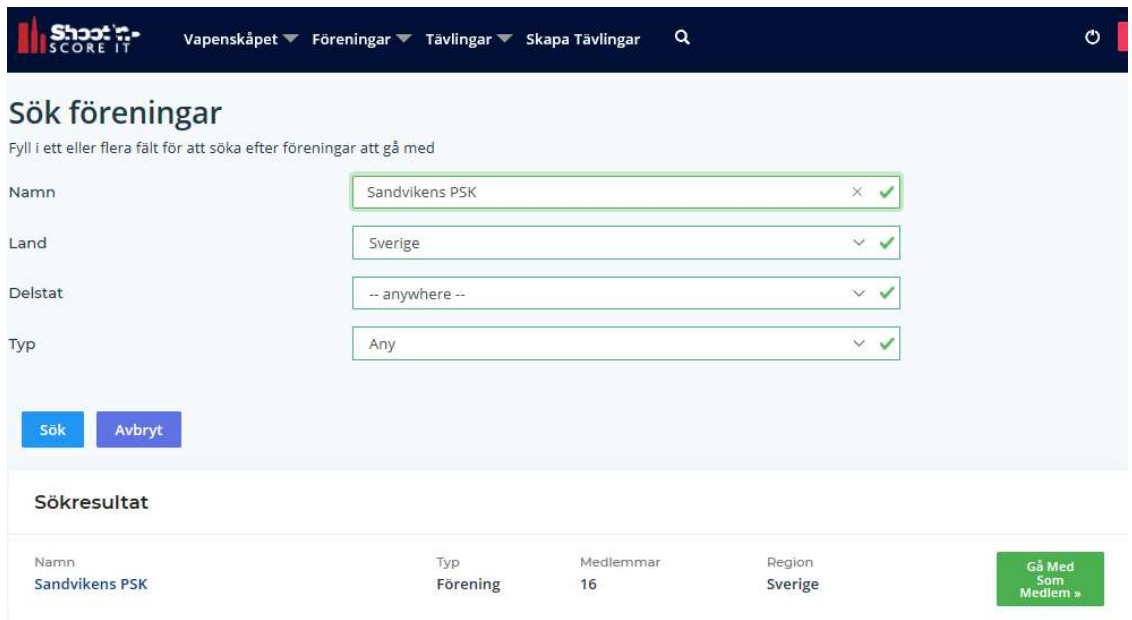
Shoot'n-SCORE IT Vapenskåpet Föreningar Tävlingar Skapa Tävlingar

Sök föreningar

Fyll i ett eller flera fält för att söka efter föreningar att gå med

Namn Sandvikens PSK

Land Sverige

Delstat -- anywhere --

Typ Any

Sök Avbryt

Sökresultat

| Namn | Typ | Medlemmar | Region | |
|---|---|---|---|---|
| Sandvikens PSK | Förening | 16 | Sverige | Gå Med Som Medlem » |